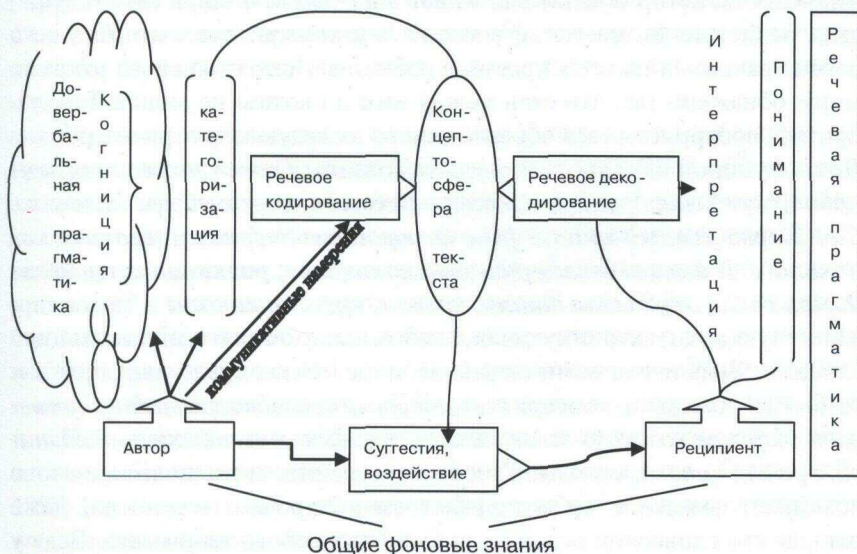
Довербальная прагматика

Когниция

категоризация

Речевое кодирование

Концептосфера текста

Речевое декодирование

Интерпретация

Понимание

Речевая прагматика

коммуникативные намерения

Автор

Суггестия, воздействие

Реципиент

Общие фоновые знания